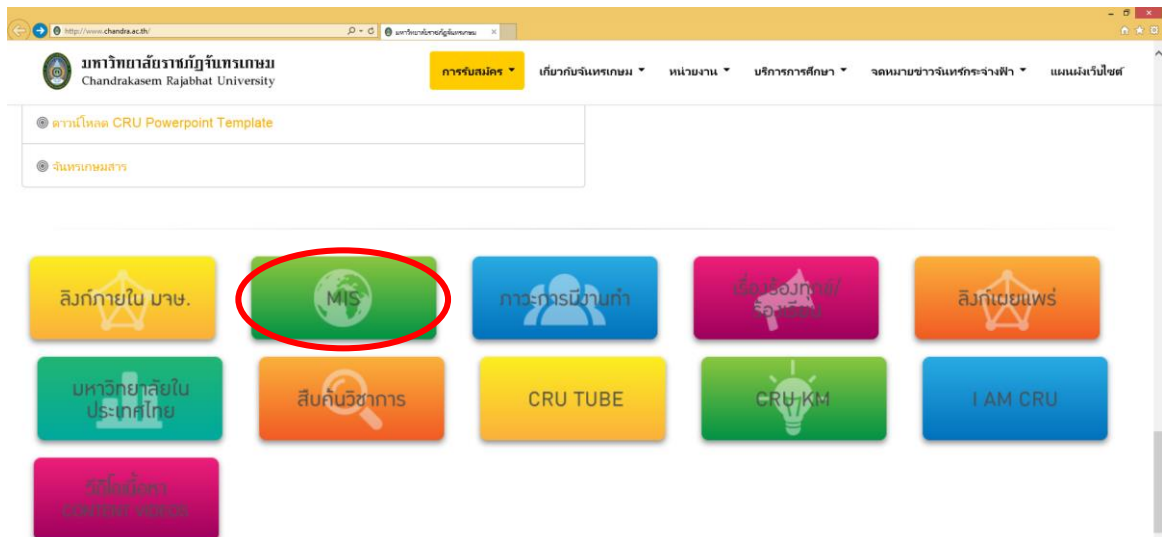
http://www.chandra.ac.th/

มหาวิทยาลัยราชภัฏจันทรเกษม

มหาวิทยาลัยราชภัฏจันทรเกษม
Chandrakasem Rajabhat University

การรับสมัคร ▾ เกี่ยวกับจันทรเกษม ▾ หน่วยงาน ▾ บริการการศึกษา ▾ จดหมายข่าวจันทร์กระจ่างฟ้า ▾ แผนผังเว็บไซต์

ดาวน์โหลด CRU Powerpoint Template

จันทรเกษมสาร

ลิงก์ภายใน มจษ.

MIS

ภาวะการมีงานทำ

เชื่อมโยงภาพ/ร้องเรียน

ลิงก์เผยแพร่

มหาวิทยาลัยในประเทศไทย

สืบค้นวิชาการ

CRU TUBE

CRU KM

I AM CRU

วิดีโอเนื้อหา CONTENT VIDEOS